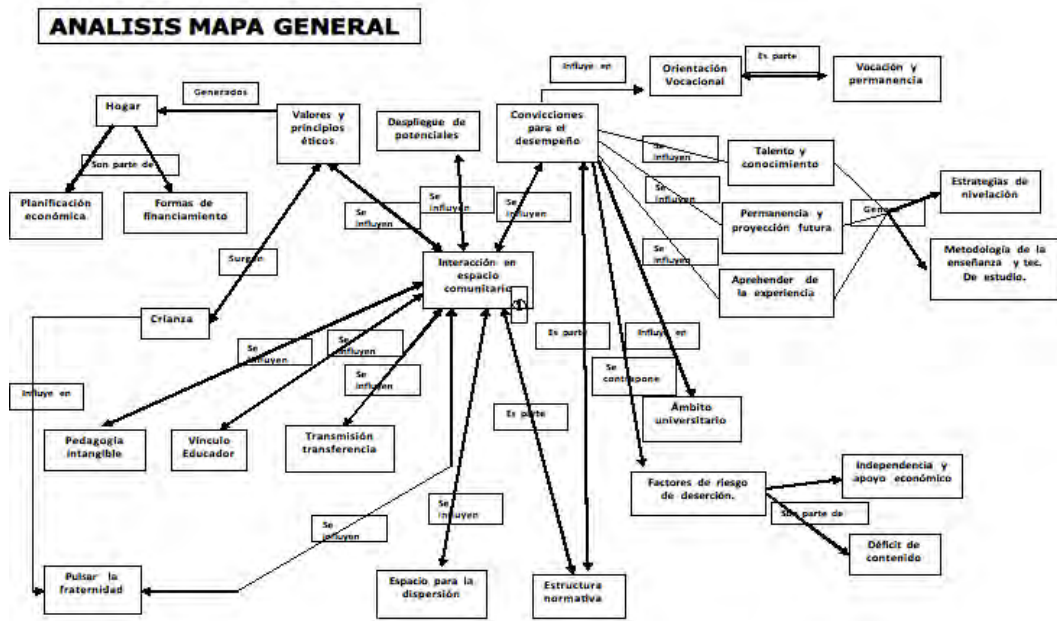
ANALISIS MAPA GENERAL

Hogar

Generados

Son parte de

Planificación económica

Formas de financiamiento

Valores y principios éticos

Despliegue de potenciales

Influye en

Convicciones para el desempeño

Orientación Vocacional

Es parte

Vocación y permanencia

Se influyen

Talento y conocimiento

Se influyen

Permanencia y proyección futura

Genera

Estrategias de nivelación

Se influyen

Aprehender de la experiencia

Metodología de la enseñanza y tec. De estudio.

Se influyen

Se influyen

Se influyen

Interacción en espacio comunitario

Surgen

Crianza

Influye en

Se influyen

Se influyen

Se influyen

Es parte

Influye en

Se contrapone

Ámbito universitario

Es parte

Pedagogía intangible

Vínculo Educador

Transmisión transferencia

Factores de riesgo de deserción.

Independencia y apoyo económico

Son parte de

Déficit de contenido

Se influyen

Se influyen

Pulsar la fraternidad

Espacio para la dispersión

Estructura normativa